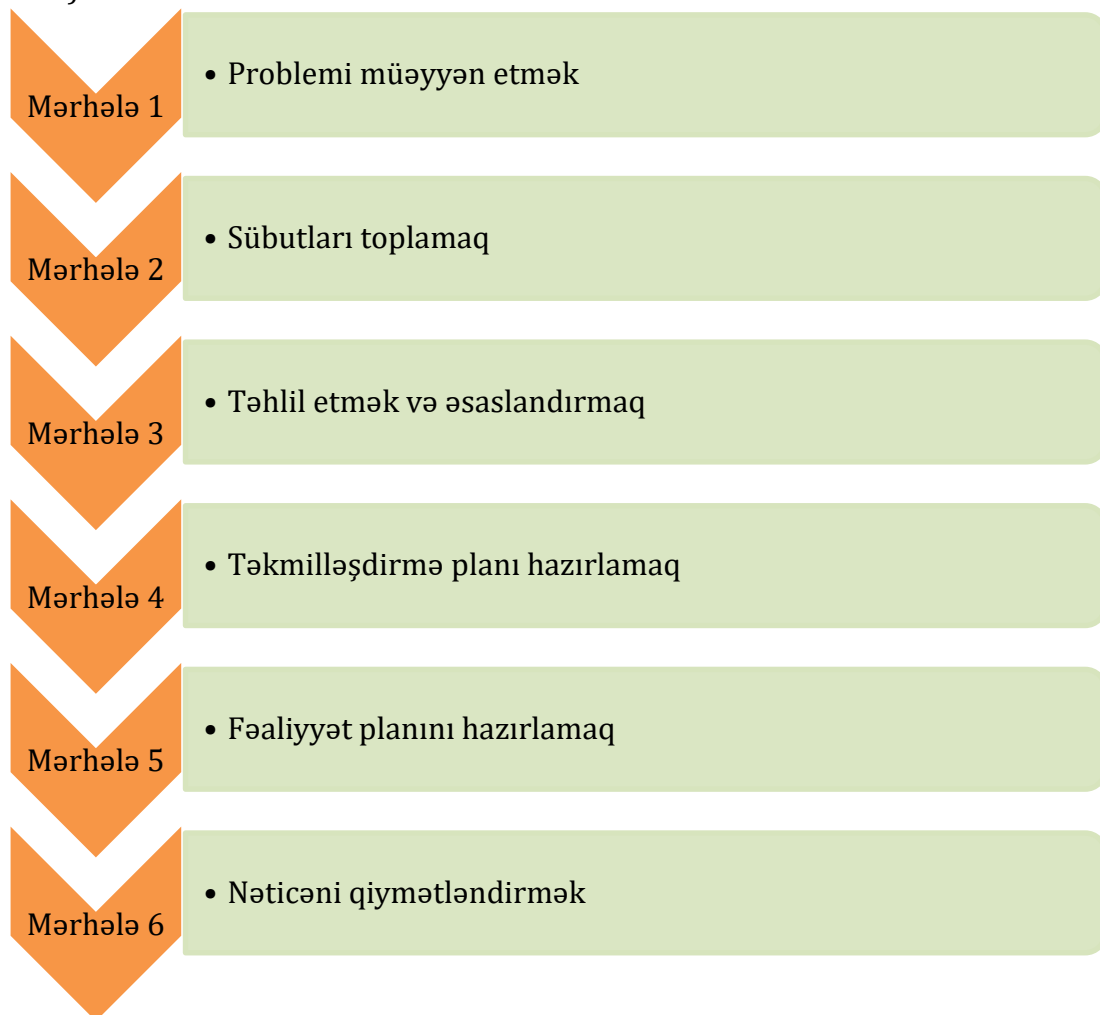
Mərhələ 1
• Problemi müəyyən etmək

Mərhələ 2
• Sübutları toplamaq

Mərhələ 3
• Təhlil etmək və əsaslandırmaq

Mərhələ 4
• Təkmilləşdirmə planı hazırlamaq

Mərhələ 5
• Fəaliyyət planını hazırlamaq

Mərhələ 6
• Nəticəni qiymətləndirmək